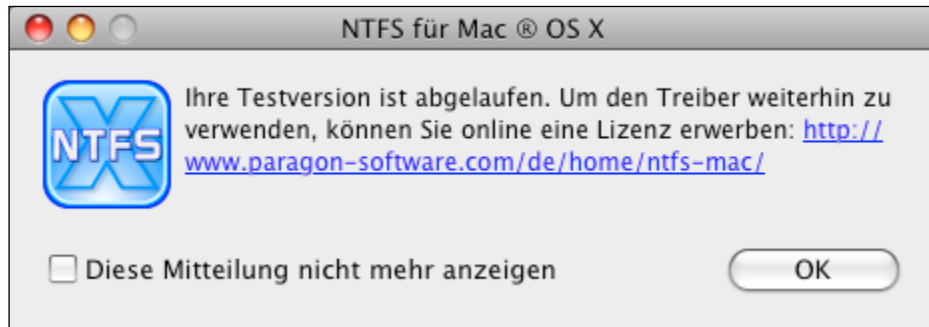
NTFS für Mac ® OS X

NTFS

Ihre Testversion ist abgelaufen. Um den Treiber weiterhin zu verwenden, können Sie online eine Lizenz erwerben: http://www.paragon-software.com/de/home/ntfs-mac/

Diese Mitteilung nicht mehr anzeigen

OK